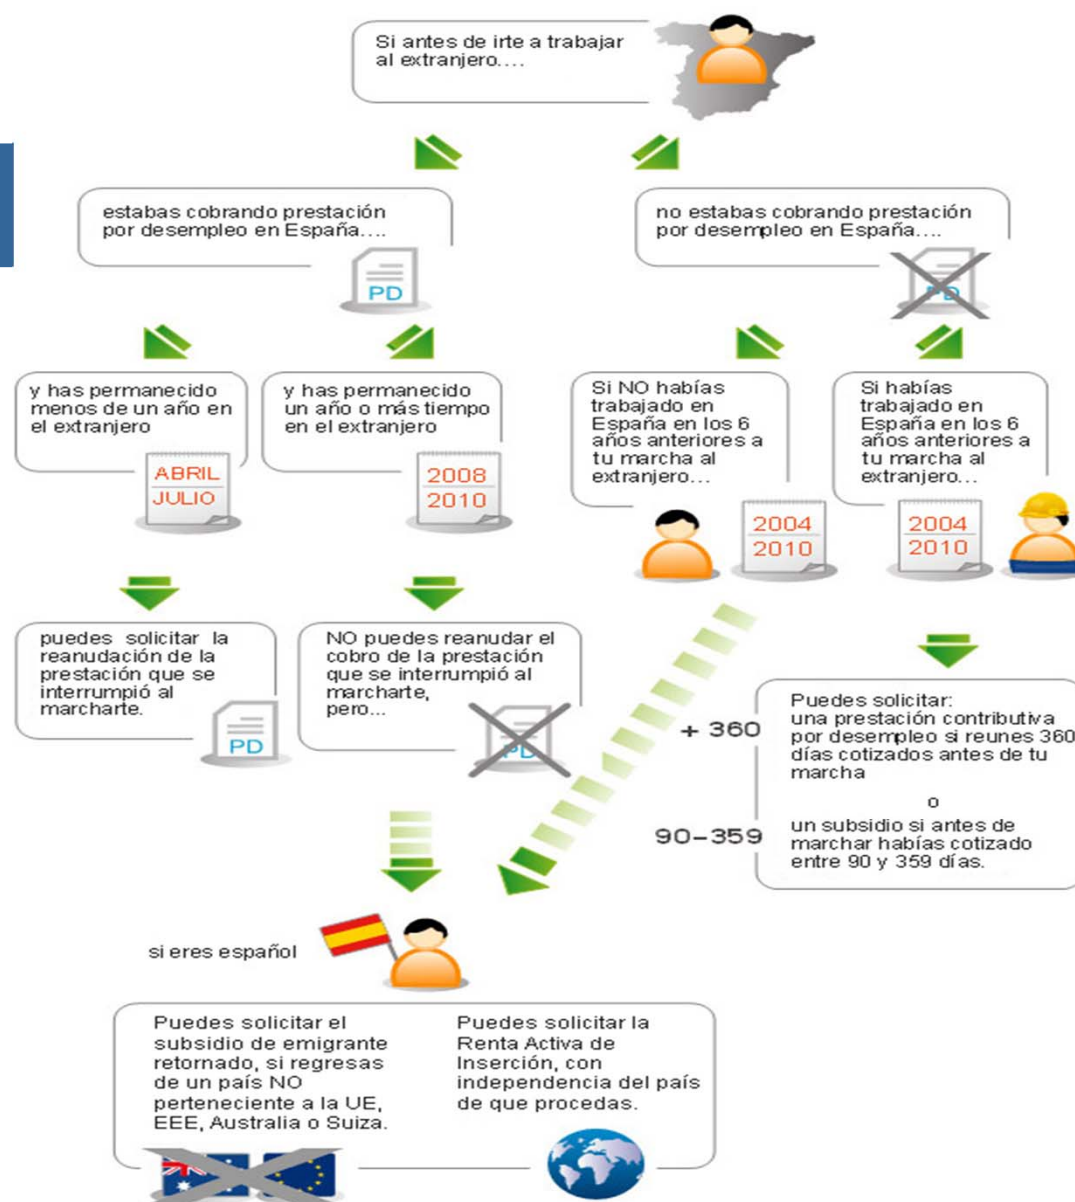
Si antes de irte a trabajar al extranjero....

estabas cobrando prestación por desempleo en España....

PD

no estabas cobrando prestación por desempleo en España....

PD

y has permanecido menos de un año en el extranjero

ABRIL
JULIO

y has permanecido un año o más tiempo en el extranjero

2008
2010

Si NO habías trabajado en España en los 6 años anteriores a tu marcha al extranjero...

2004
2010

Si habías trabajado en España en los 6 años anteriores a tu marcha al extranjero...

2004
2010

puedes solicitar la reanudación de la prestación que se interrumpió al marcharte.

PD

NO puedes reanudar el cobro de la prestación que se interrumpió al marcharte, pero...

PD

+ 360

90-359

Puedes solicitar: una prestación contributiva por desempleo si reunes 360 días cotizados antes de tu marcha

o

un subsidio si antes de marchar habías cotizado entre 90 y 359 días.

si eres español

Puedes solicitar el subsidio de emigrante retornado, si regresas de un país NO perteneciente a la UE, EEE, Australia o Suiza.

Puedes solicitar la Renta Activa de Inserción, con independencia del país de que procedas.